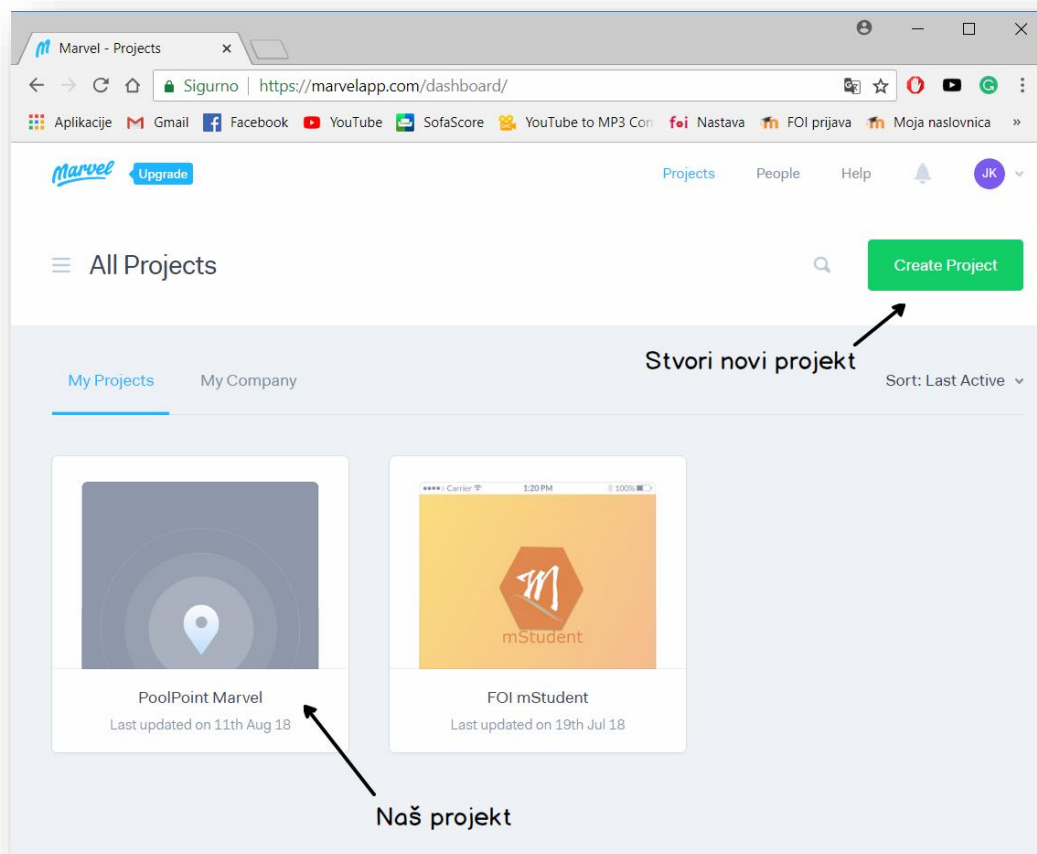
Marvel - Projects ×

Sigurno | https://marvelapp.com/dashboard/

Aplikacije Gmail Facebook YouTube SofaScore YouTube to MP3 Con foi Nastava FOI prijava Moja naslovnica »

Marvel Upgrade

Projects People Help JK

All Projects

Create Project

Stvori novi projekt

My Projects My Company

Sort: Last Active

Carrier 1:20 PM 100%

mStudent

PoolPoint Marvel
Last updated on 11th Aug 18

FOI mStudent
Last updated on 19th Jul 18

Naš projekt